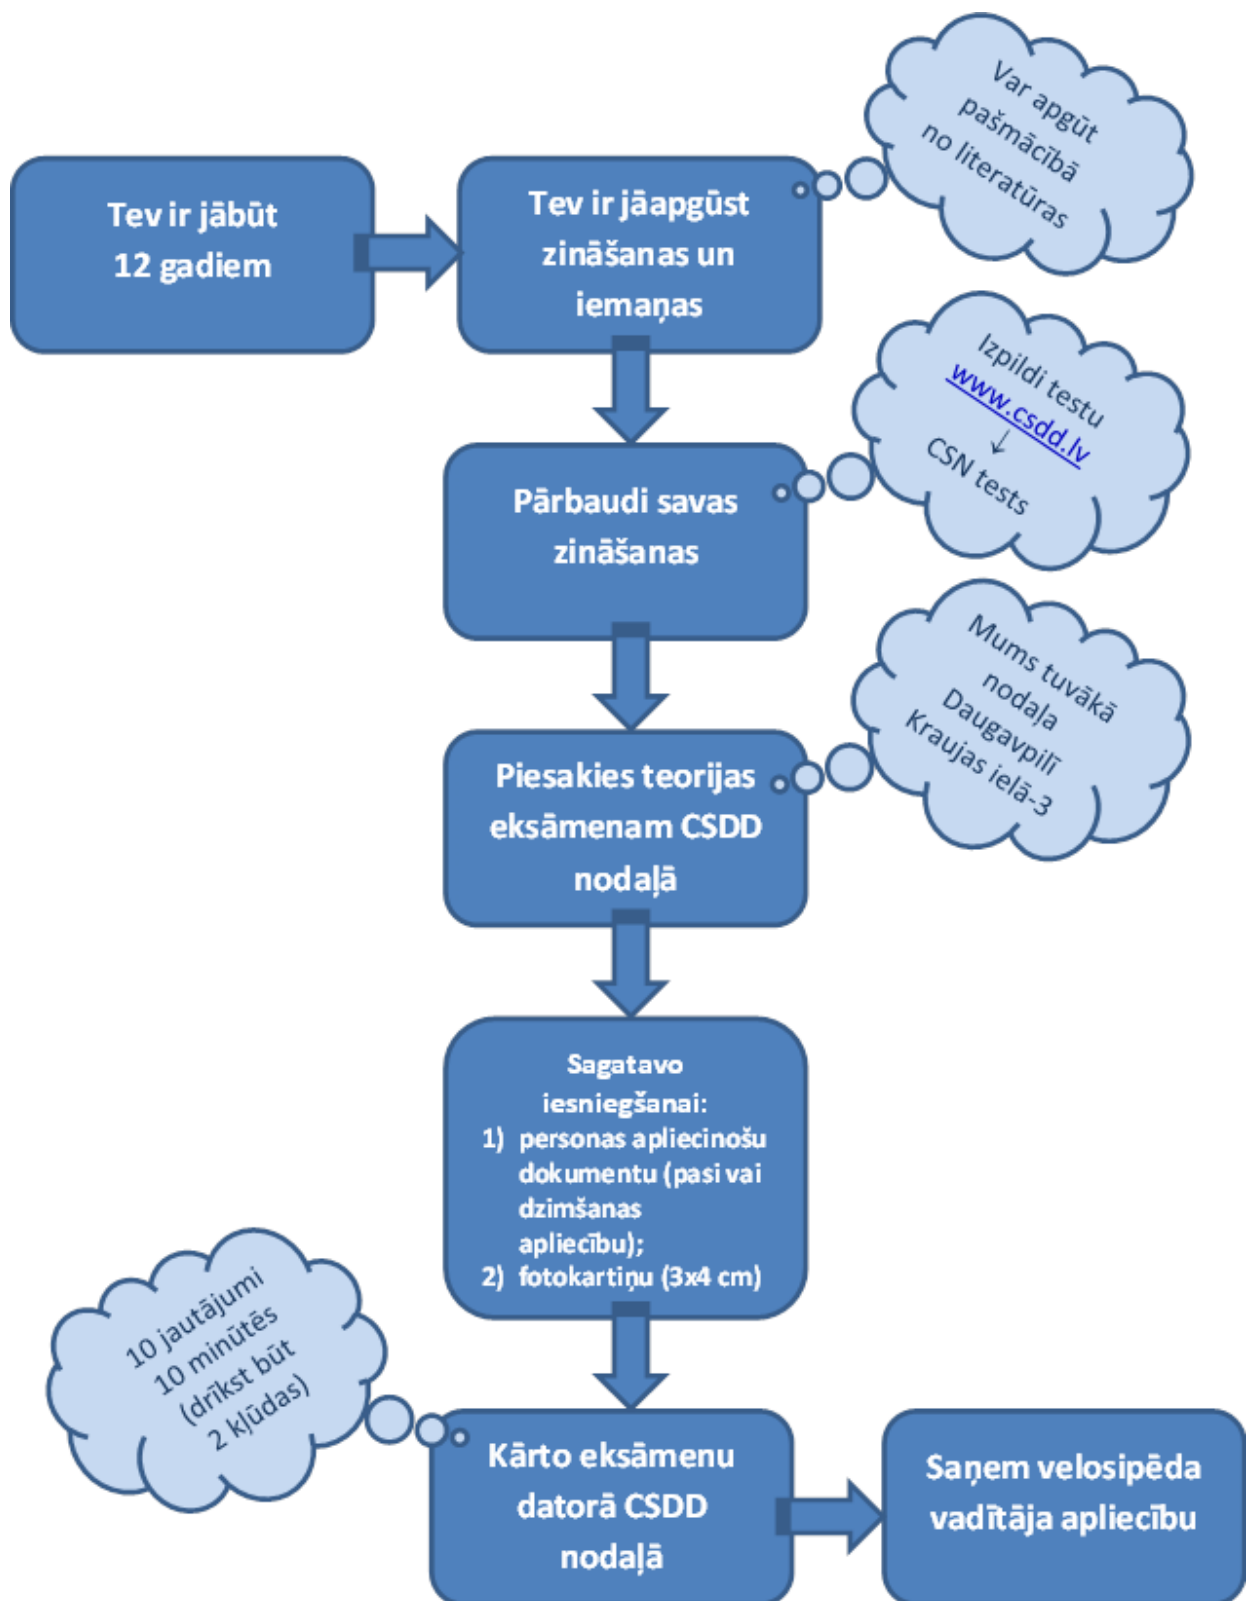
Tev ir jābūt 12 gadiem

Tev ir jāapgūst zināšanas un iemaņas

Var apgūt pašmācībā no literatūras

Pārbaudi savas zināšanas

Izpildi testu www.csdd.lv
↓
CSN tests

Piesakies teorijas eksāmenam CSDD nodaļā

Mums tuvākā nodaļa Daugavpilī Kraujas ielā-3

Sagatavo iesniegšanai:
1) personas apliecinošu dokumentu (pasi vai dzimšanas apliecību);
2) fotokartiņu (3x4 cm)

10 jautājumi 10 minūtēs (drīkst būt 2 kļūdas)

Kārto eksāmenu datorā CSDD nodaļā

Saņem velosipēda vadītāja apliecību